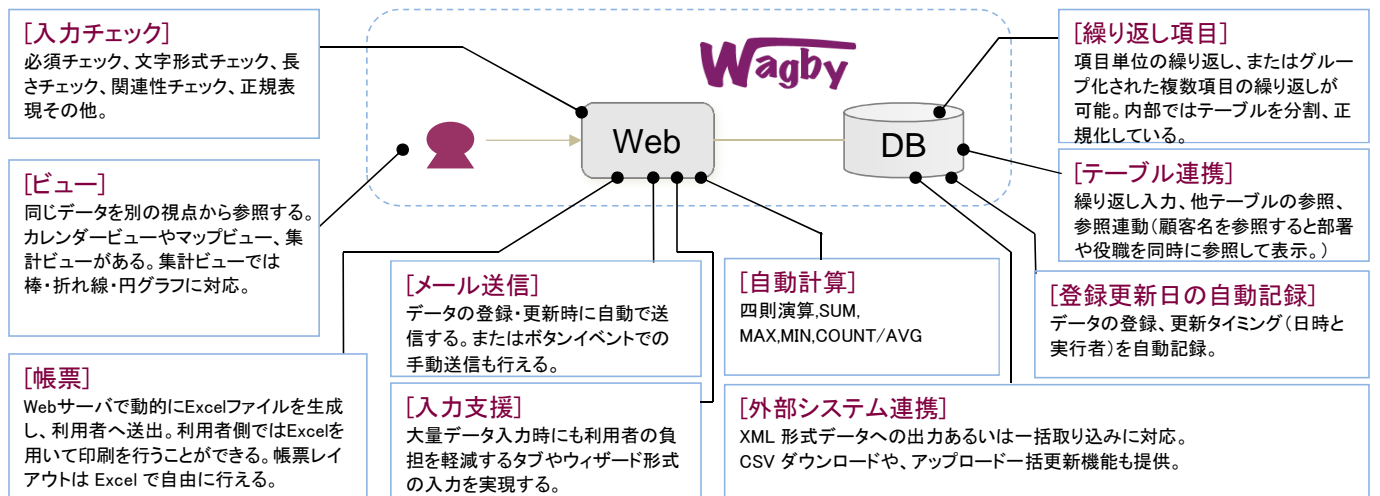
[入力チェック]
必須チェック、文字形式チェック、長さチェック、関連性チェック、正規表現その他。

Wagby

Web

DB

[繰り返し項目]
項目単位の繰り返し、またはグループ化された複数項目の繰り返しが可能。内部ではテーブルを分割、正規化している。

[ビュー]
同じデータを別の視点から参照する。カレンダービューやマップビュー、集計ビューがある。集計ビューでは棒・折れ線・円グラフに対応。

[テーブル連携]
繰り返し入力、他テーブルの参照、参照連動(顧客名を参照すると部署や役職を同時に参照して表示。)

[メール送信]
データの登録・更新時に自動で送信する。またはボタンイベントでの手動送信も行える。

[自動計算]
四則演算,SUM, MAX,MIN,COUNT/AVG

[登録更新日の自動記録]
データの登録、更新タイミング(日時と実行者)を自動記録。

[帳票]
Webサーバで動的にExcelファイルを生成し、利用者へ送出。利用者側ではExcelを用いて印刷を行うことができる。帳票レイアウトは Excel で自由に行える。

[入力支援]
大量データ入力時にも利用者の負担を軽減するタブやウィザード形式の入力を実現する。

[外部システム連携]
XML 形式データへの出力あるいは一括取り込みに対応。
CSV ダウンロードや、アップロード一括更新機能も提供。